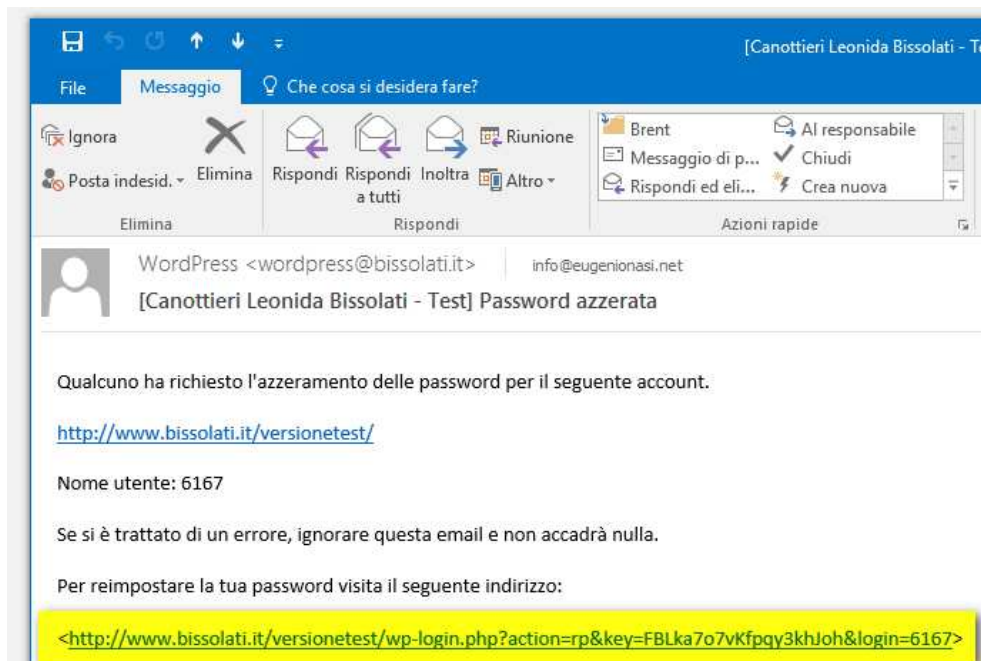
[Canottieri Leonida Bissolati - T

File Messaggio Che cosa si desidera fare?

Ignora
Posta indesid.
Elimina
Elimina

Rispondi
Rispondi a tutti
Inoltra
Riunione
Altro
Rispondi

Brent
Messaggio di p...
Rispondi ed eli...
Al responsabile
Chiudi
Crea nuova
Azioni rapide

WordPress <wordpress@bissolati.it> info@eugenionasi.net
[Canottieri Leonida Bissolati - Test] Password azzerata

Qualcuno ha richiesto l'azzeramento delle password per il seguente account.

http://www.bissolati.it/versionetest/

Nome utente: 6167

Se si è trattato di un errore, ignorare questa email e non accadrà nulla.

Per reimpostare la tua password visita il seguente indirizzo:

<http://www.bissolati.it/versionetest/wp-login.php?action=rp&key=FBLka7o7vKfpqy3khJoh&login=6167>